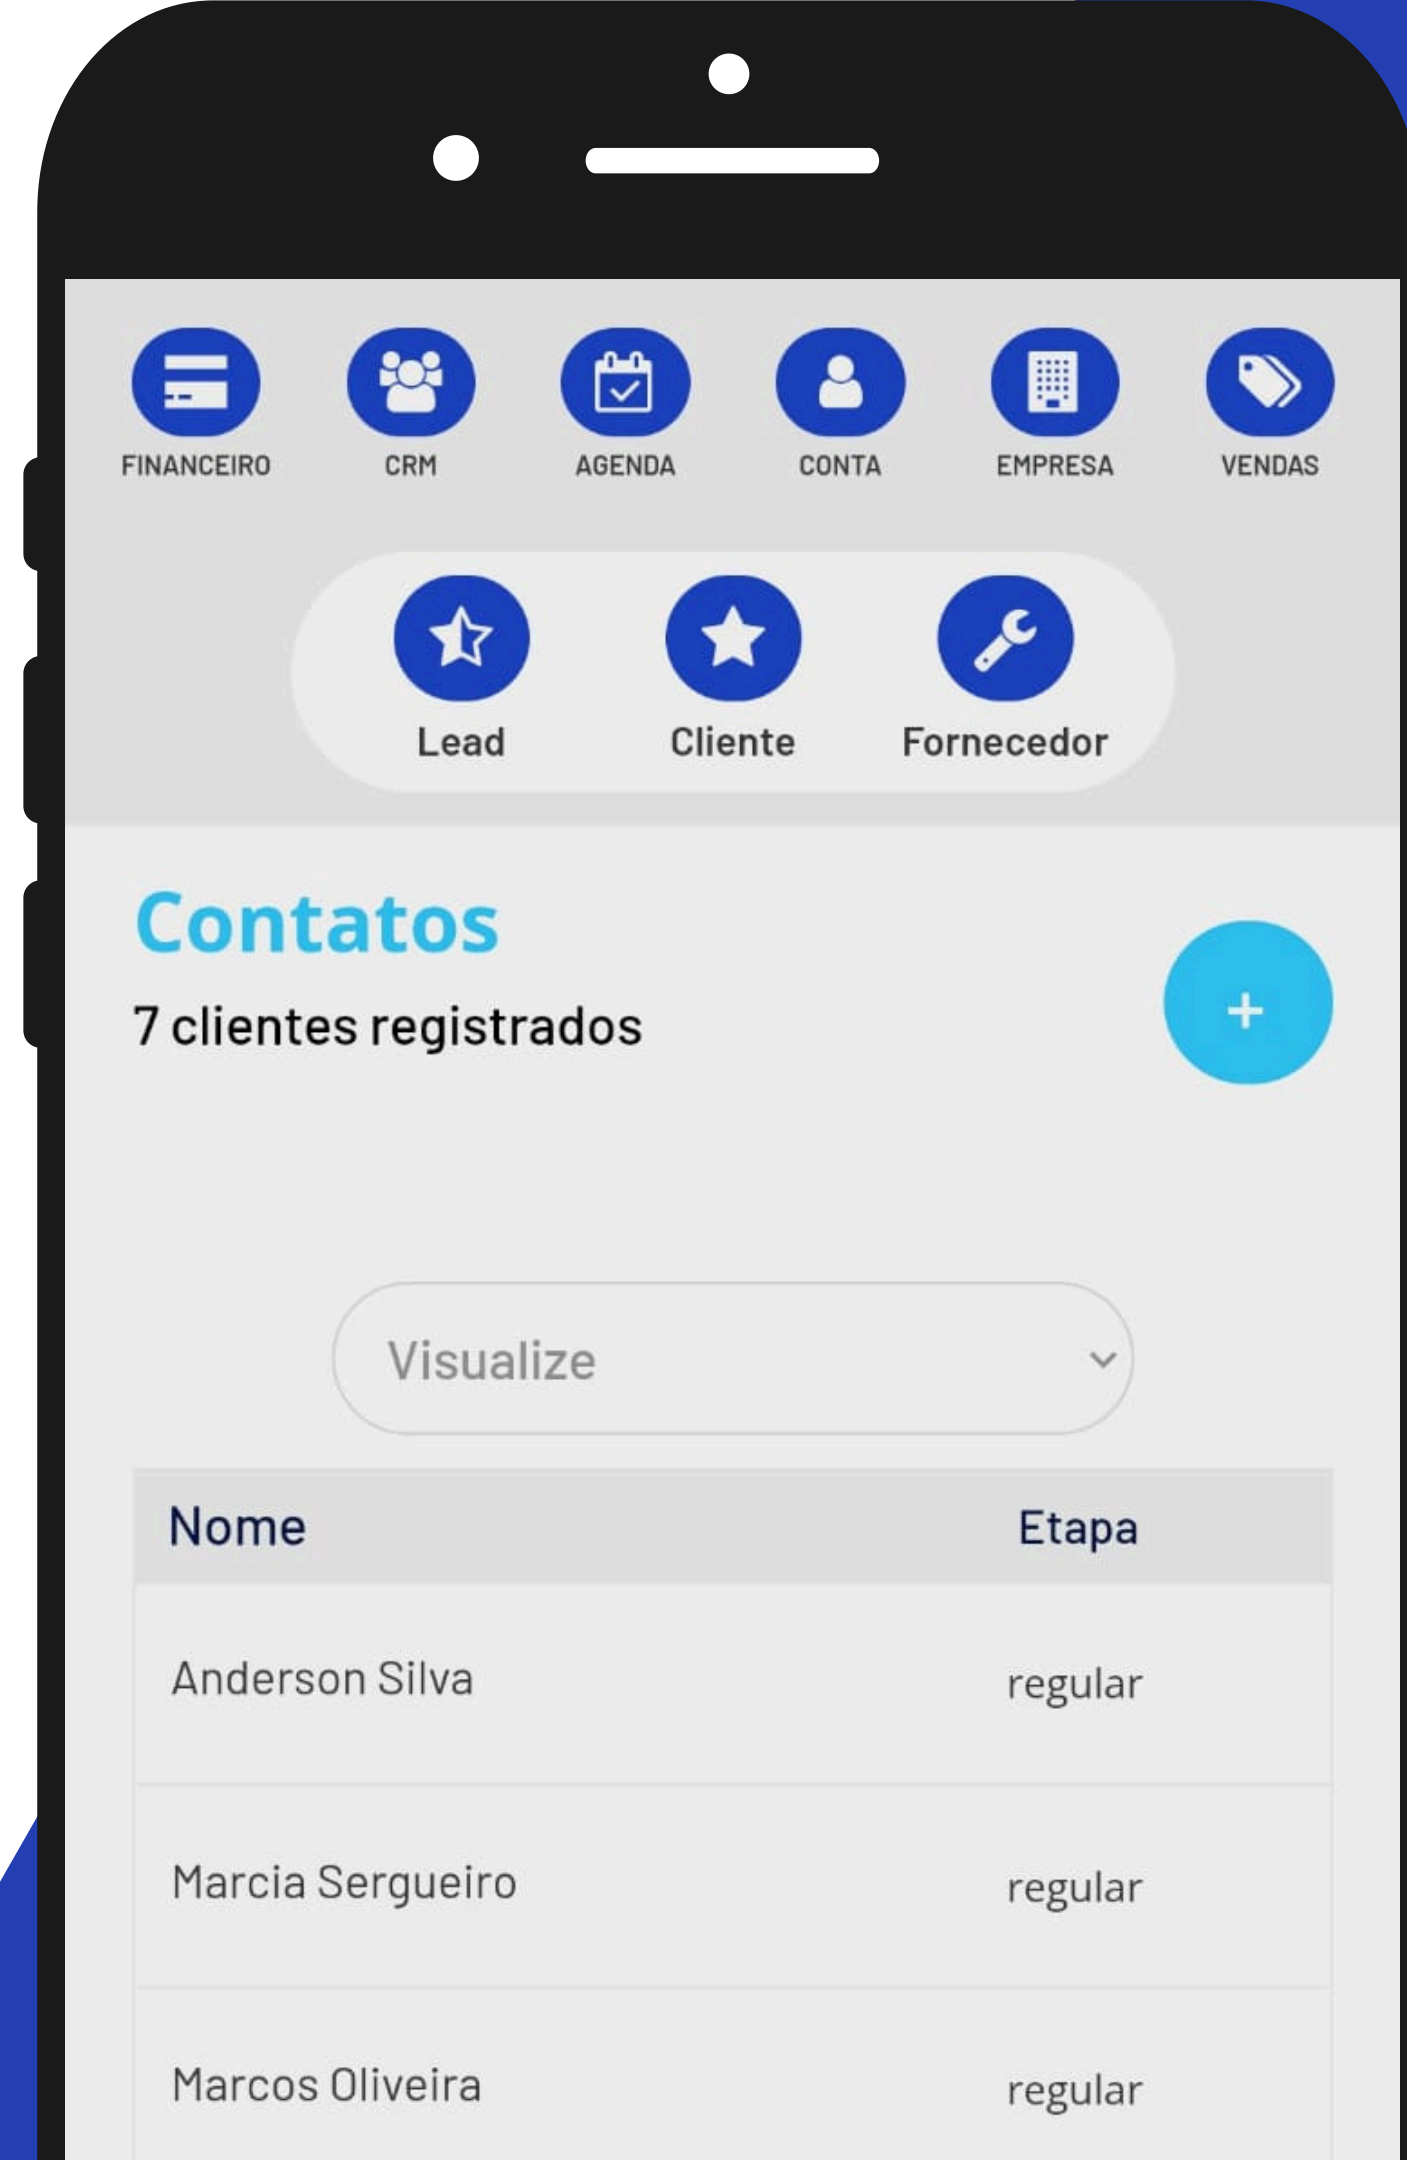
FINANCEIRO CRM AGENDA CONTA EMPRESA VENDAS

Lead Cliente Fornecedor

Contatos

7 clientes registrados

+

Visualize

| Nome | Etapa |
|---|---|
| Anderson Silva | regular |
| Marcia Sergueiro | regular |
| Marcos Oliveira | regular |